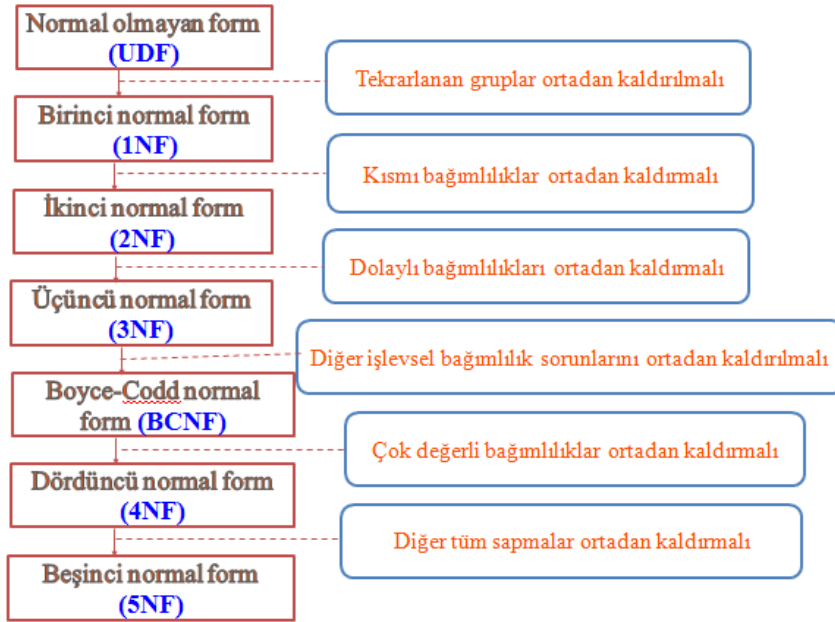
Normal olmayan form (UDF)

Tekrarlanan gruplar ortadan kaldırılmalı

Birinci normal form (1NF)

Kısmı bağımlılıklar ortadan kaldırmalı

İkinci normal form (2NF)

Dolaylı bağımlılıkları ortadan kaldırmalı

Üçüncü normal form (3NF)

Diğer işlevsel bağımlılık sorunlarını ortadan kaldırılmalı

Boyce-Codd normal form (BCNF)

Çok değerli bağımlılıklar ortadan kaldırmalı

Dördüncü normal form (4NF)

Diğer tüm sapmalar ortadan kaldırmalı

Beşinci normal form (5NF)